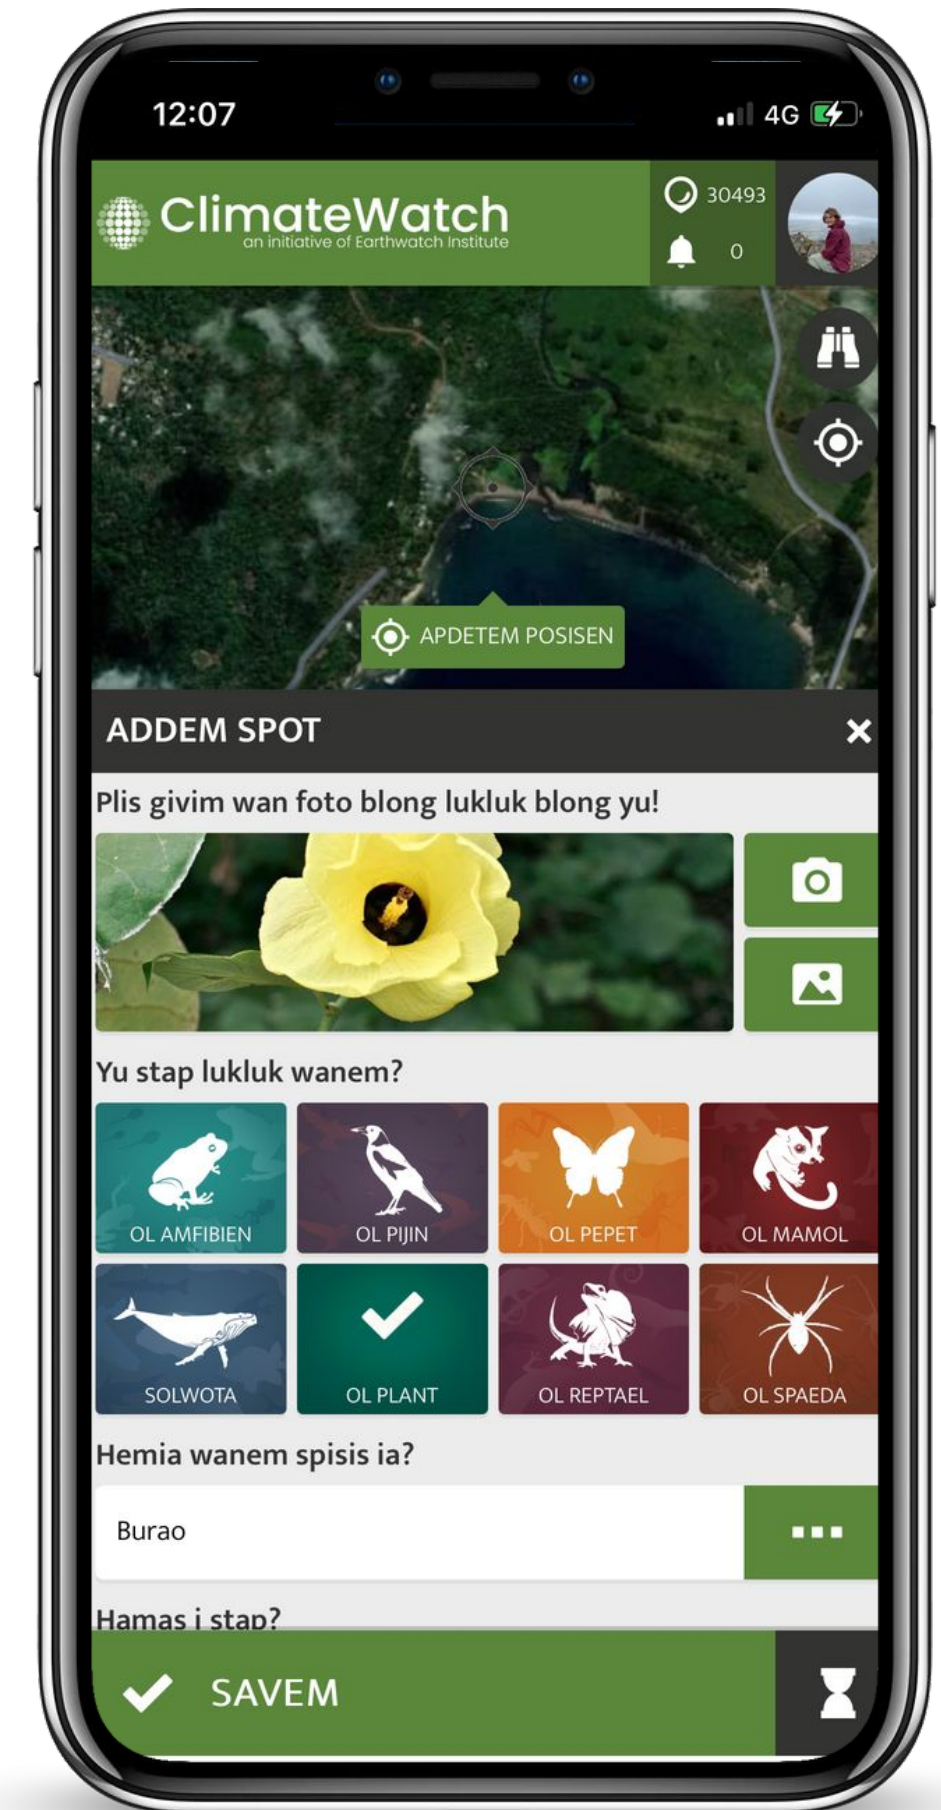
12:07

4G

ClimateWatch
an initiative of Earthwatch Institute

30493
0

APDETEM POSISEN

ADDEM SPOT

Plis givim wan foto blong lukluk blong yu!

Yu stap lukluk wanem?

OL AMFIBIEN
OL PIJIN
OL PEPET
OL MAMOL
SOLWOTA
OL PLANT
OL REPTAEL
OL SPAEDA

Hemia wanem spisis ia?

Burao

Hamas i stap?

SAVEM